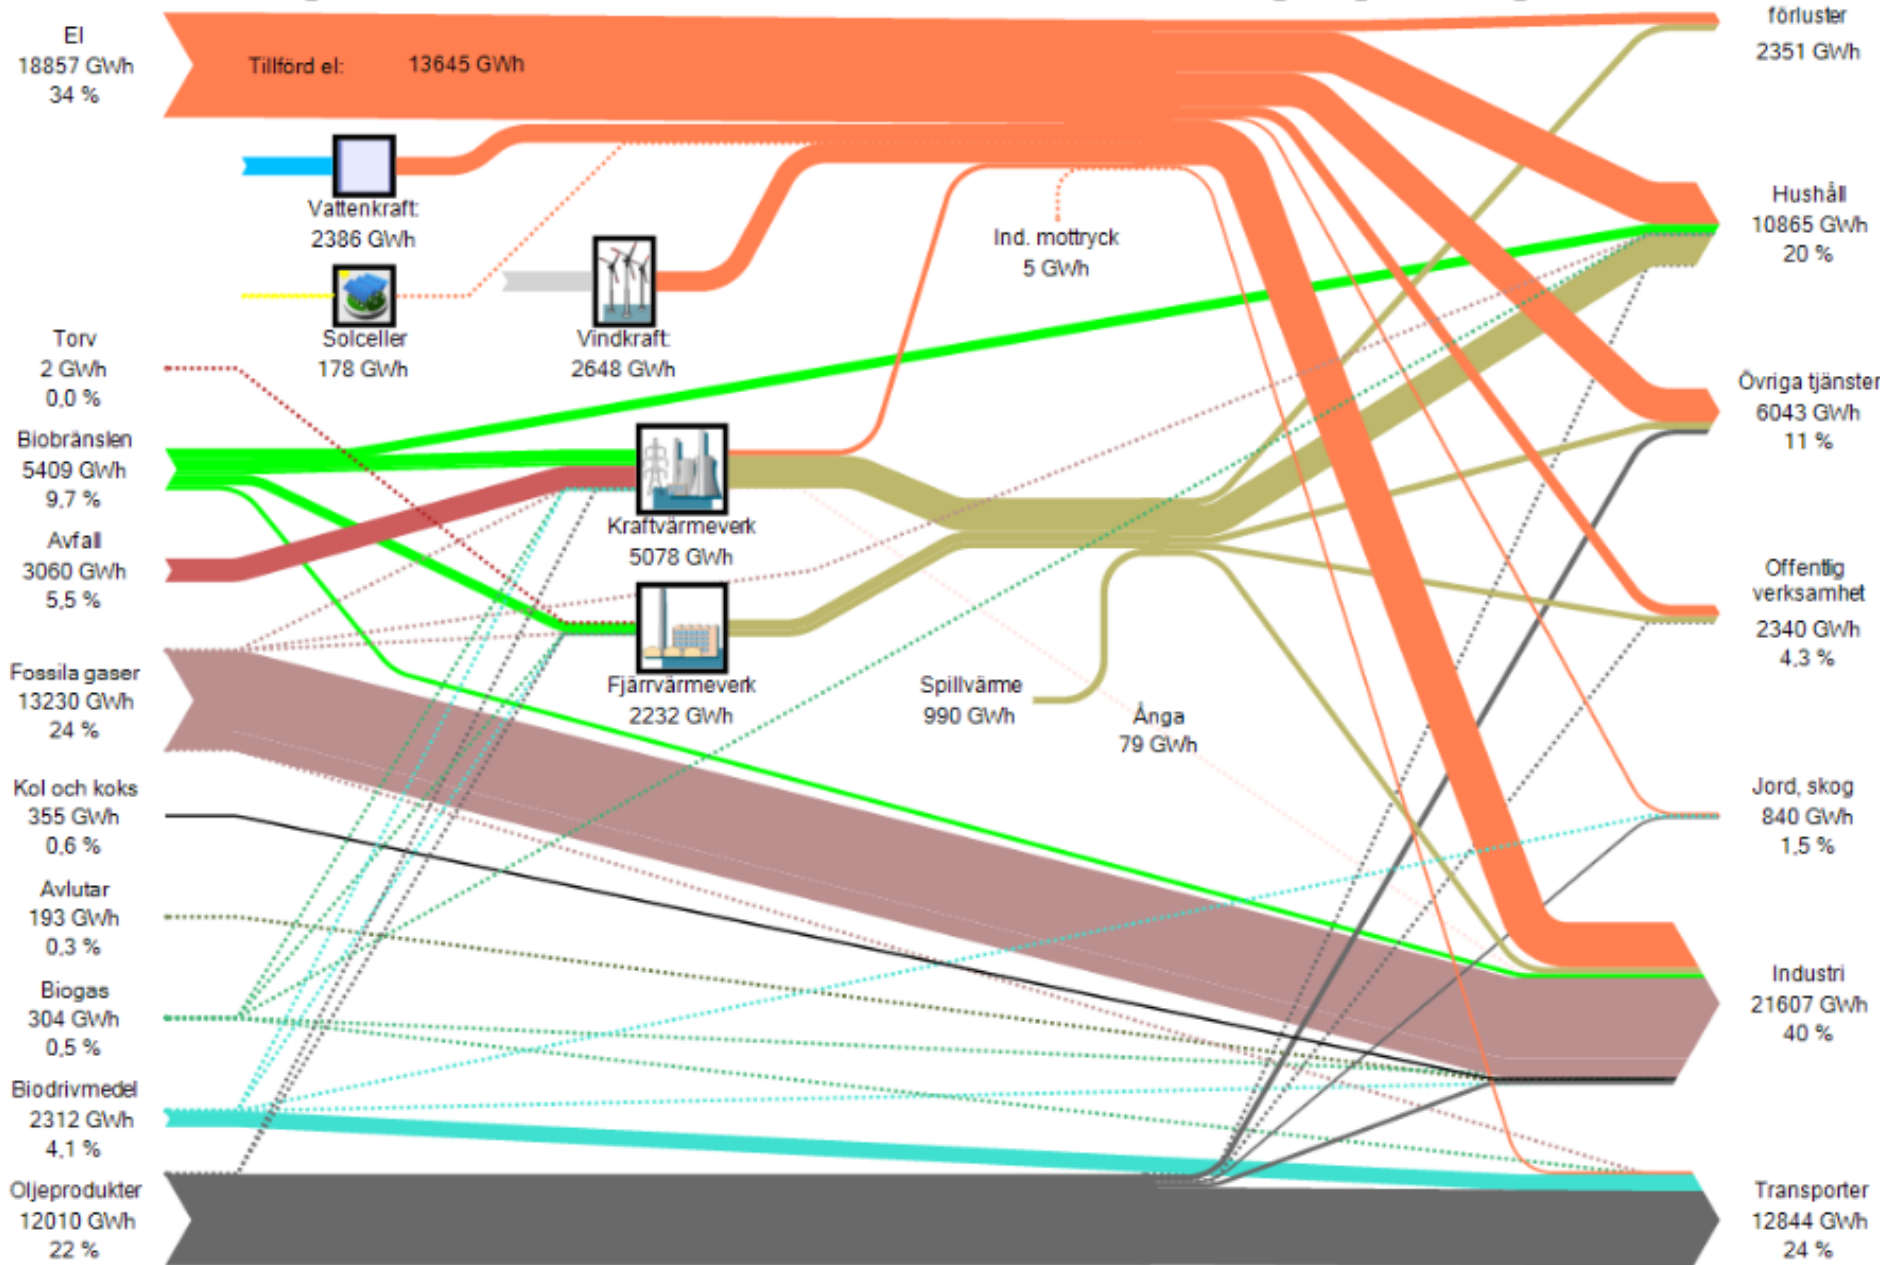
El
18857 GWh
34 %

Tillförd el: 13645 GWh

Vattenkraft:
2386 GWh

Solceller
178 GWh

Vindkraft:
2648 GWh

Torv
2 GWh
0,0 %

Biobränslen
5409 GWh
9,7 %

Avfall
3060 GWh
5,5 %

Fossila gaser
13230 GWh
24 %

Kol och koks
355 GWh
0,6 %

Avlutar
193 GWh
0,3 %

Biogas
304 GWh
0,5 %

Biodrivmedel
2312 GWh
4,1 %

Oljeprodukter
12010 GWh
22 %

Kraftvärmeverk
5078 GWh

Fjärrvärmeverk
2232 GWh

Ind. mottryck
5 GWh

Spillvärme
990 GWh

Ånga
79 GWh

förluster
2351 GWh

Hushåll
10865 GWh
20 %

Övriga tjänster
6043 GWh
11 %

Offentlig verksamhet
2340 GWh
4,3 %

Jord, skog
840 GWh
1,5 %

Industri
21607 GWh
40 %

Transporter
12844 GWh
24 %